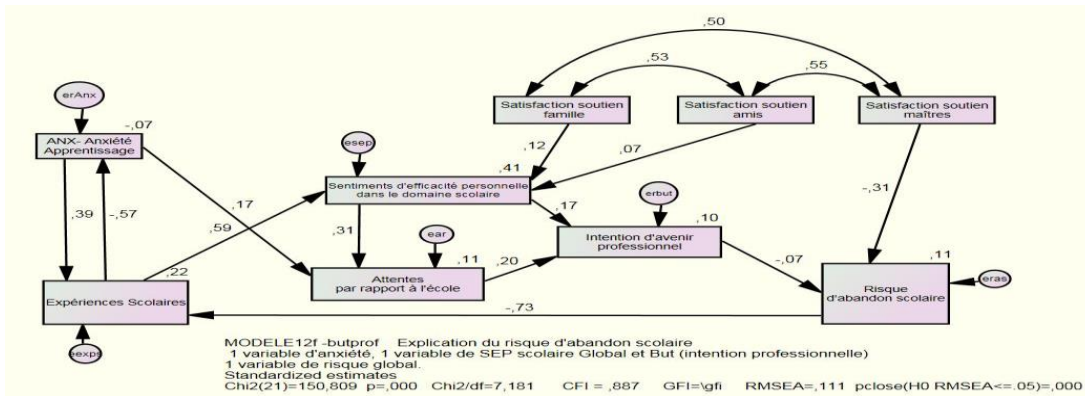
,50

,53

,55

Satisfaction soutien famille

Satisfaction soutien amis

Satisfaction soutien maîtres

erAnx

-,07

ANX- Anxiété Apprentissage

esep

,12

,41

,07

Sentiments d'efficacité personnelle dans le domaine scolaire

,17

,39

-,57

,59

,17

-,31

erbut

,10

,31

ear

Intention d'avenir professionnel

,11

,20

,22

Attentes par rapport à l'école

-,07

,11

Risque d'abandon scolaire

eras

Expériences Scolaires

-,73

eexp

MODELE12f -butprof Explication du risque d'abandon scolaire
1 variable d'anxiété, 1 variable de SEP scolaire Global et But (intention professionnelle)
1 variable de risque global.
Standardized estimates
Chi2(21)=150,809 p=,000 Chi2/df=7,181 CFI = ,887 GFI=\gfi RMSEA=,111 pclose(H0 RMSEA<=.05)=,000